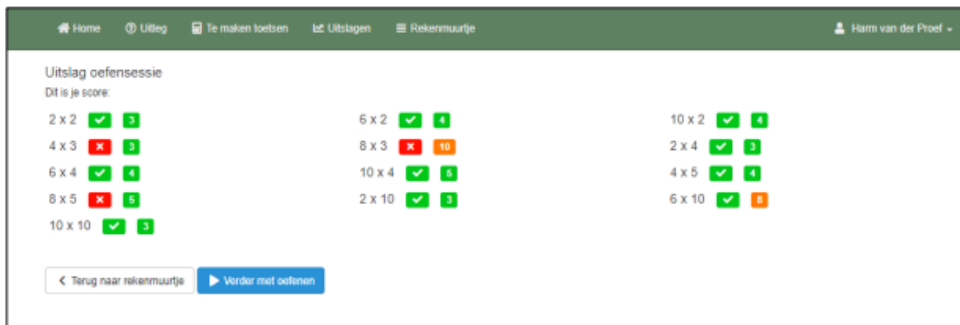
Home   Uitleg   Te maken toetsen   Uitslagen   Rekenmuurtje   Harm van der Proef

Uitslag oefensessie
Dit is je score:

2 x 2 ✔ 3
4 x 3 ✖ 3
6 x 4 ✔ 4
8 x 5 ✖ 5
10 x 10 ✔ 3

6 x 2 ✔ 4
8 x 3 ✖ 10
10 x 4 ✔ 5
2 x 10 ✔ 3

10 x 2 ✔ 4
2 x 4 ✔ 3
4 x 5 ✔ 4
6 x 10 ✔ 8

Terug naar rekenmuurtje   Verder met oefenen